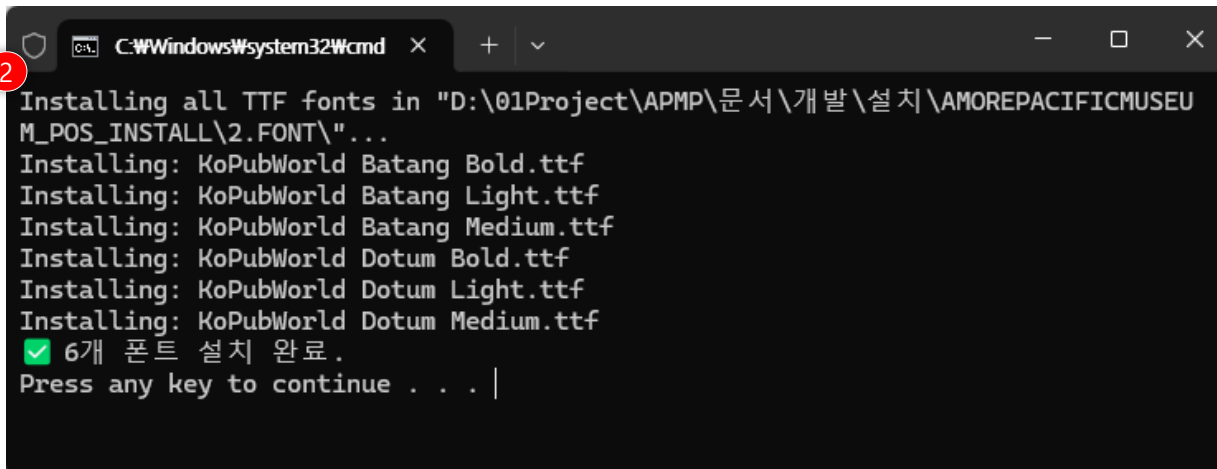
2

C:₩Windows₩system32₩cmd ×

+

Installing all TTF fonts in "D:\01Project\APMP\문서\개발\설치\AMOREPACIFICMUSEUM_POS_INSTALL\2.FONT\"...
Installing: KoPubWorld Batang Bold.ttf
Installing: KoPubWorld Batang Light.ttf
Installing: KoPubWorld Batang Medium.ttf
Installing: KoPubWorld Dotum Bold.ttf
Installing: KoPubWorld Dotum Light.ttf
Installing: KoPubWorld Dotum Medium.ttf
✅ 6개 폰트 설치 완료.
Press any key to continue . . .